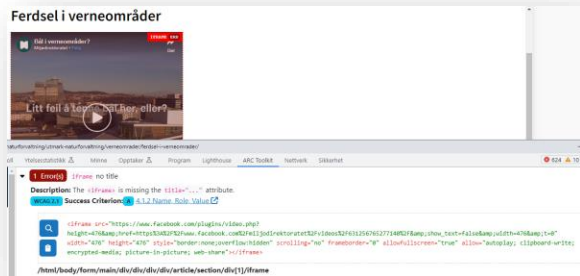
Ferdsel i verneområder

Feil i verneområder?

Miljødirektoratet

Litt feil å tenne bål her, eller?

aturforvaltning/stmark-naturforvaltning/verneområder/ferdsel-i-verneområder/

oll Ytelsesstatistikk Minne Opptaker Program Lighthouse ARC Toolkit Nettverk Sikkerhet

624 11

1 Error(s) iframe no title

Description: The <iframe> is missing the title="..." attribute.

WCAG 2.1 Success Criterion: A 4.1.2 Name, Role, Value

<iframe src="https://www.facebook.com/plugins/video.php?height=476&amp;href=https%3A%2F%2Fwww.facebook.com%2Fmiljodirektoratet%2Fvideos%2F631256765277148%2F&amp;show_text=false&amp;width=476&amp;t=0" width="476" height="476" style="border:none;overflow:hidden" scrolling="no" frameborder="0" allowfullscreen="true" allow="autoplay; clipboard-write; encrypted-media; picture-in-picture; web-share"></iframe>

/html/body/form/main/div/div/div/div/article/section/div[1]/iframe